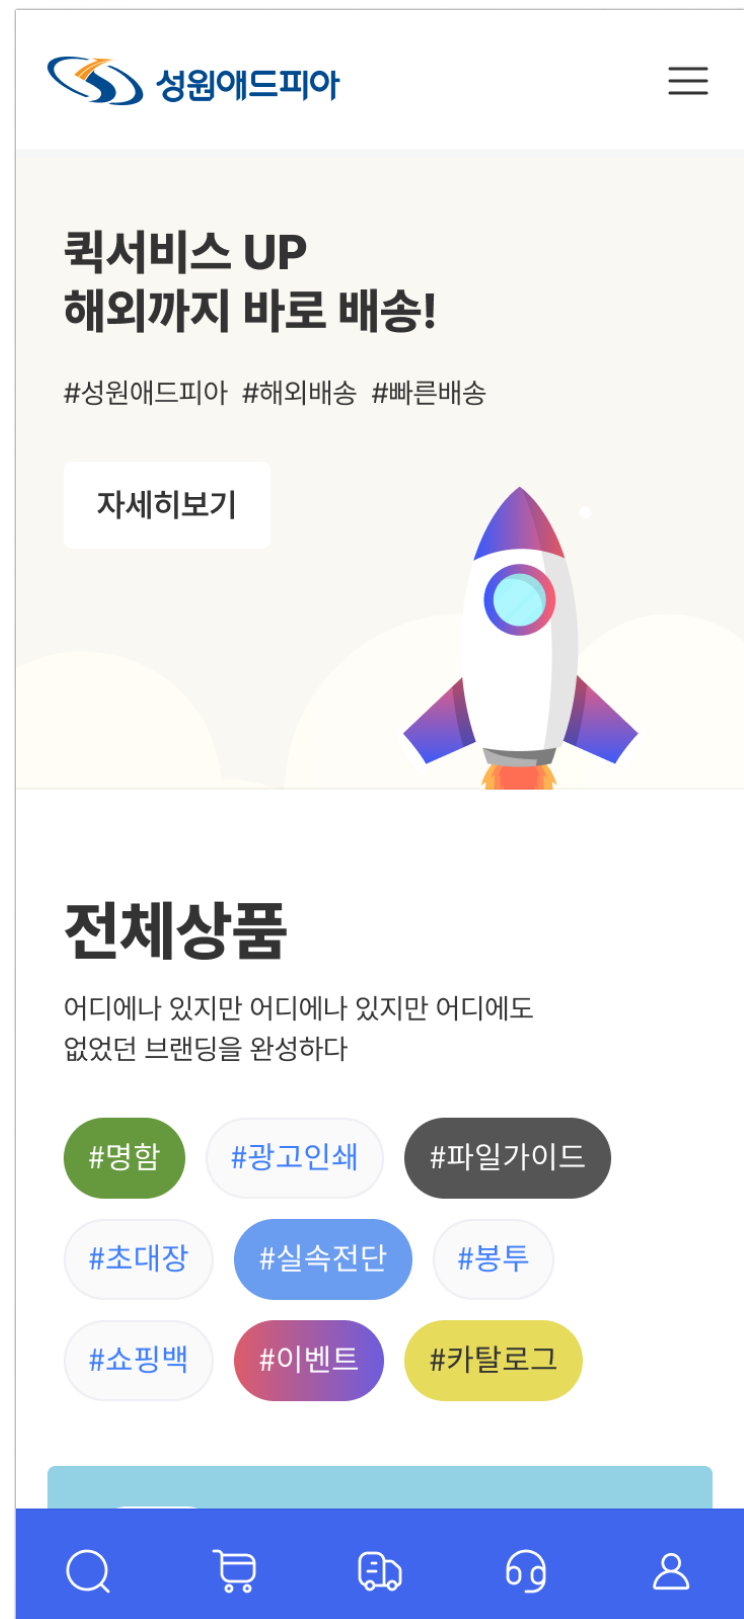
성원애드피아

퀵서비스 UP
해외까지 바로 배송!

#성원애드피아 #해외배송 #빠른배송

자세히보기

전체상품

어디에나 있지만 어디에나 있지만 어디에도 없었던 브랜딩을 완성하다

#명함
#광고인쇄
#파일가이드
#초대장
#실속전단
#봉투
#쇼핑백
#이벤트
#카탈로그